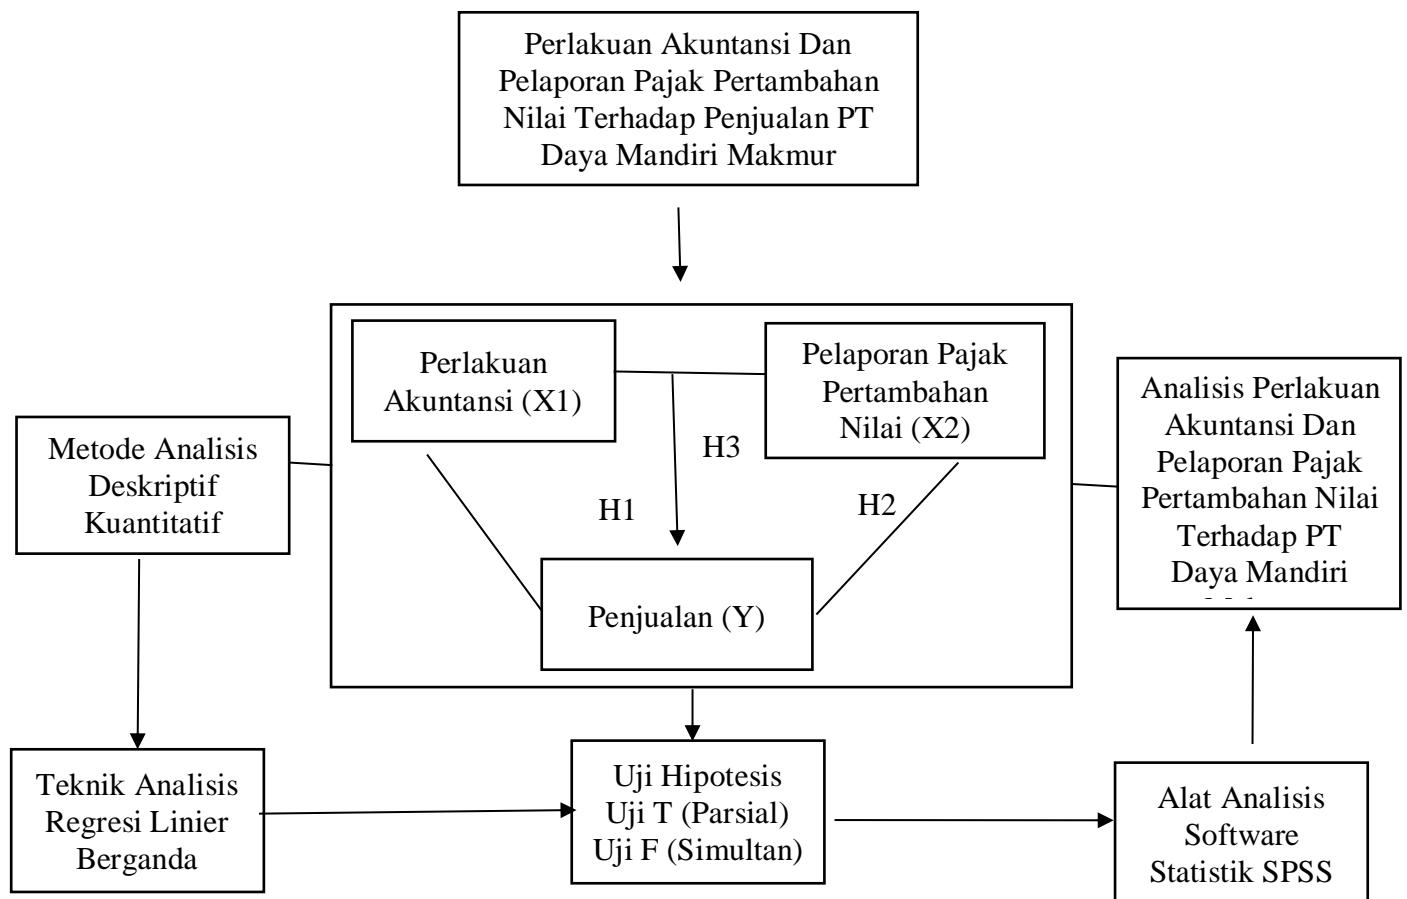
Perlakuan Akuntansi Dan Pelaporan Pajak Pertambahan Nilai Terhadap Penjualan PT Daya Mandiri Makmur

Perlakuan Akuntansi (X1)

Pelaporan Pajak Pertambahan Nilai (X2)

H3

H1

H2

Penjualan (Y)

Metode Analisis Deskriptif Kuantitatif

Analisis Perlakuan Akuntansi Dan Pelaporan Pajak Pertambahan Nilai Terhadap PT Daya Mandiri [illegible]

Teknik Analisis Regresi Linier Berganda

Uji Hipotesis Uji T (Parsial) Uji F (Simultan)

Alat Analisis Software Statistik SPSS